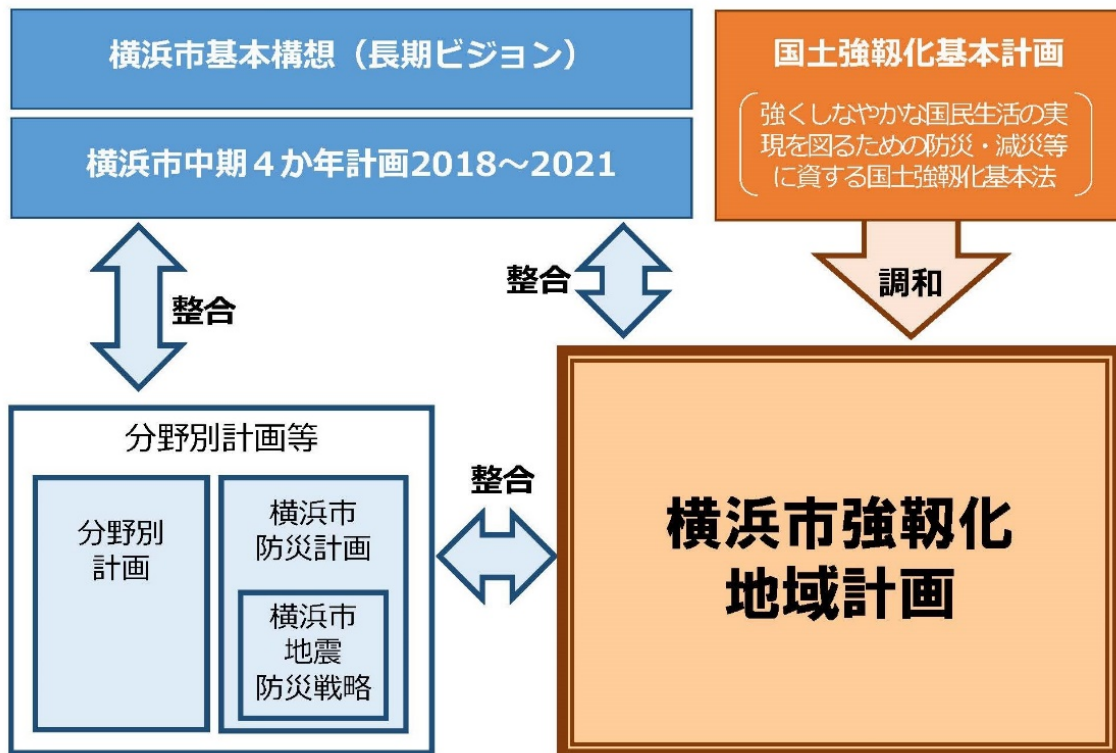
横浜市基本構想（長期ビジョン）

横浜市中期４か年計画2018～2021

国土強靱化基本計画

強くしなやかな国民生活の実現を図るための防災・減災等に資する国土強靱化基本法

整合

整合

調和

分野別計画等

分野別計画

横浜市防災計画

横浜市地震防災戦略

整合

横浜市強靱化地域計画